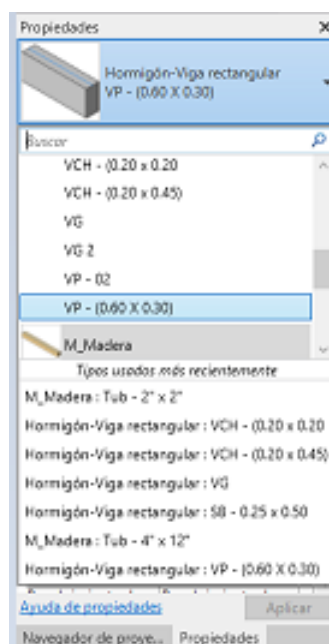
Propiedades

Hormigón-Viga rectangular
VP - (0.60 X 0.30)

Buscar

VCH - (0.20 x 0.20

VCH - (0.20 x 0.45)

VG

VG 2

VP - 02

VP - (0.60 X 0.30)

M_Madera

Tipos usados más recientemente

M_Madera : Tub - 2" x 2"

Hormigón-Viga rectangular : VCH - (0.20 x 0.20

Hormigón-Viga rectangular : VCH - (0.20 x 0.45)

Hormigón-Viga rectangular : VG

Hormigón-Viga rectangular : SB - 0.25 x 0.50

M_Madera : Tub - 4" x 12"

Hormigón-Viga rectangular : VP - (0.60 X 0.30)

Ayuda de propiedades

Aplicar

Navegador de proye...

Propiedades